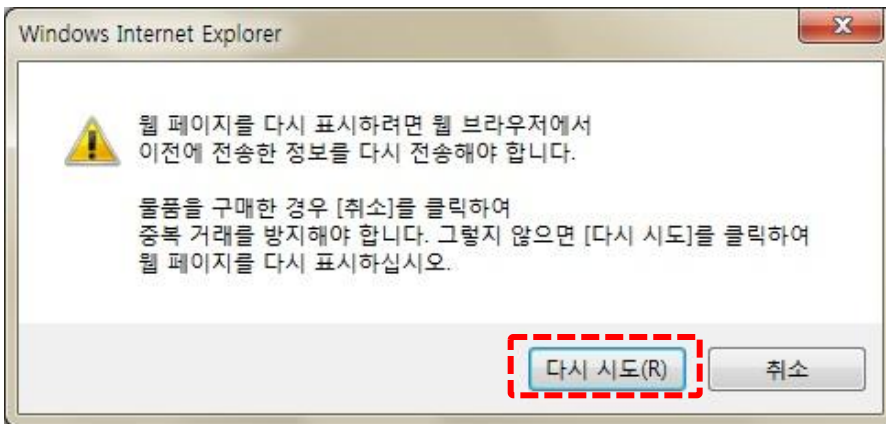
Windows Internet Explorer

x

웹 페이지를 다시 표시하려면 웹 브라우저에서 이전에 전송한 정보를 다시 전송해야 합니다.

물품을 구매한 경우 [취소]를 클릭하여 중복 거래를 방지해야 합니다. 그렇지 않으면 [다시 시도]를 클릭하여 웹 페이지를 다시 표시하십시오.

다시 시도(R)

취소